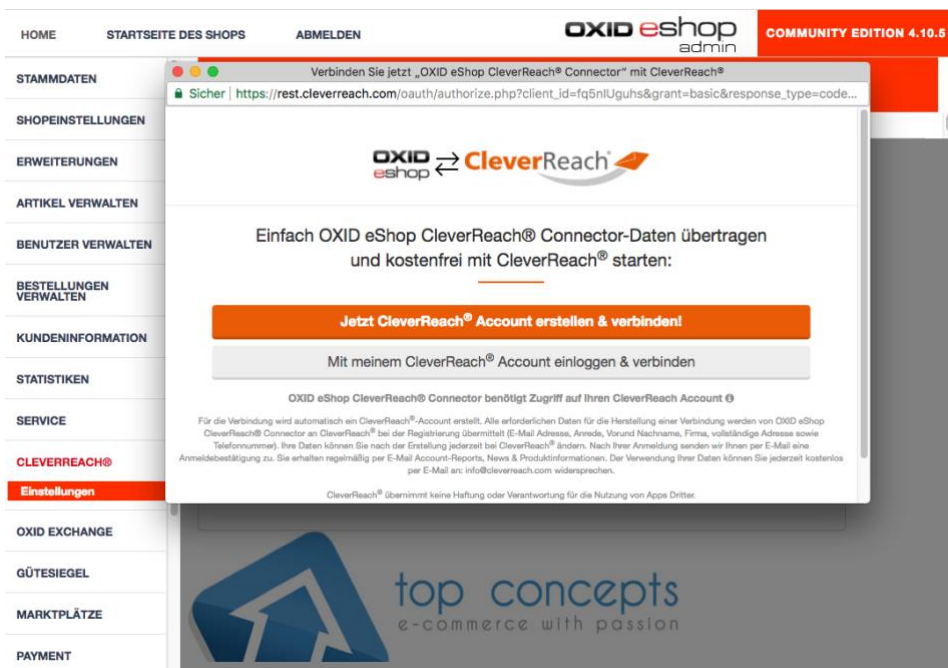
HOME STARTSEITE DES SHOPS ABMELDEN

OXID eshop admin

COMMUNITY EDITION 4.10.5

STAMMDATEN
SHOPEINSTELLUNGEN
ERWEITERUNGEN
ARTIKEL VERWALTEN
BENUTZER VERWALTEN
BESTELLUNGEN VERWALTEN
KUNDENINFORMATION
STATISTIKEN
SERVICE
CLEVERREACH®
Einstellungen
OXID EXCHANGE
GÜTESIEGEL
MARKTPLÄTZE
PAYMENT

Verbinden Sie jetzt „OXID eShop CleverReach® Connector" mit CleverReach®

Sicher | https://rest.cleverreach.com/oauth/authorize.php?client_id=fq5nlUguhs&grant=basic&response_type=code...

OXID eshop ⇄ CleverReach

Einfach OXID eShop CleverReach® Connector-Daten übertragen und kostenfrei mit CleverReach® starten:

Jetzt CleverReach® Account erstellen & verbinden!

Mit meinem CleverReach® Account einloggen & verbinden

OXID eShop CleverReach® Connector benötigt Zugriff auf Ihren CleverReach Account

Für die Verbindung wird automatisch ein CleverReach®-Account erstellt. Alle erforderlichen Daten für die Herstellung einer Verbindung werden von OXID eShop CleverReach® Connector an CleverReach® bei der Registrierung übermittelt (E-Mail Adresse, Anrede, Vorund Nachname, Firma, vollständige Adresse sowie Telefonnummer). Ihre Daten können Sie nach der Erstellung jederzeit bei CleverReach® ändern. Nach Ihrer Anmeldung senden wir Ihnen per E-Mail eine Anmeldebestätigung zu. Sie erhalten regelmäßig per E-Mail Account-Reports, News & Produktinformationen. Der Verwendung Ihrer Daten können Sie jederzeit kostenlos per E-Mail an: info@cleverreach.com widersprechen.

CleverReach® übernimmt keine Haftung oder Verantwortung für die Nutzung von Apps Dritter.

top concepts
e-commerce with passion